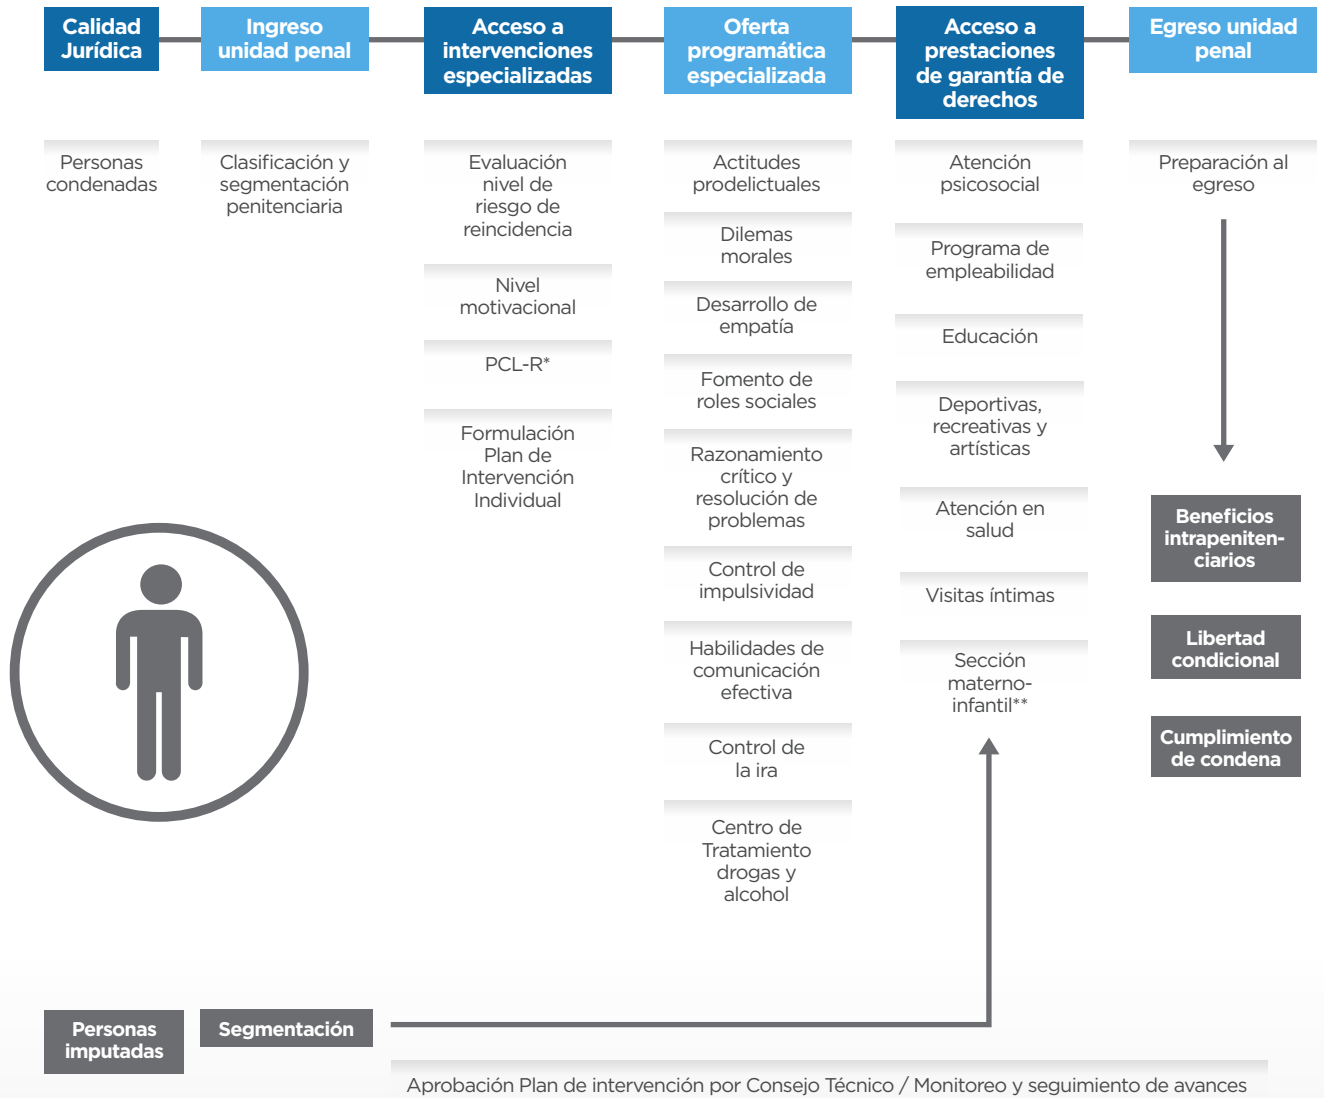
Calidad Jurídica

Ingreso unidad penal

Acceso a intervenciones especializadas

Oferta programática especializada

Acceso a prestaciones de garantía de derechos

Egreso unidad penal

Personas condenadas

Clasificación y segmentación penitenciaria

Evaluación nivel de riesgo de reincidencia

Nivel motivacional

PCL-R*

Formulación Plan de Intervención Individual

Actitudes prodelictuales

Dilemas morales

Desarrollo de empatía

Fomento de roles sociales

Razonamiento crítico y resolución de problemas

Control de impulsividad

Habilidades de comunicación efectiva

Control de la ira

Centro de Tratamiento drogas y alcohol

Atención psicosocial

Programa de empleabilidad

Educación

Deportivas, recreativas y artísticas

Atención en salud

Visitas íntimas

Sección materno-infantil**

Preparación al egreso

Beneficios intrapenitenciarios

Libertad condicional

Cumplimiento de condena

Personas imputadas

Segmentación

Aprobación Plan de intervención por Consejo Técnico / Monitoreo y seguimiento de avances